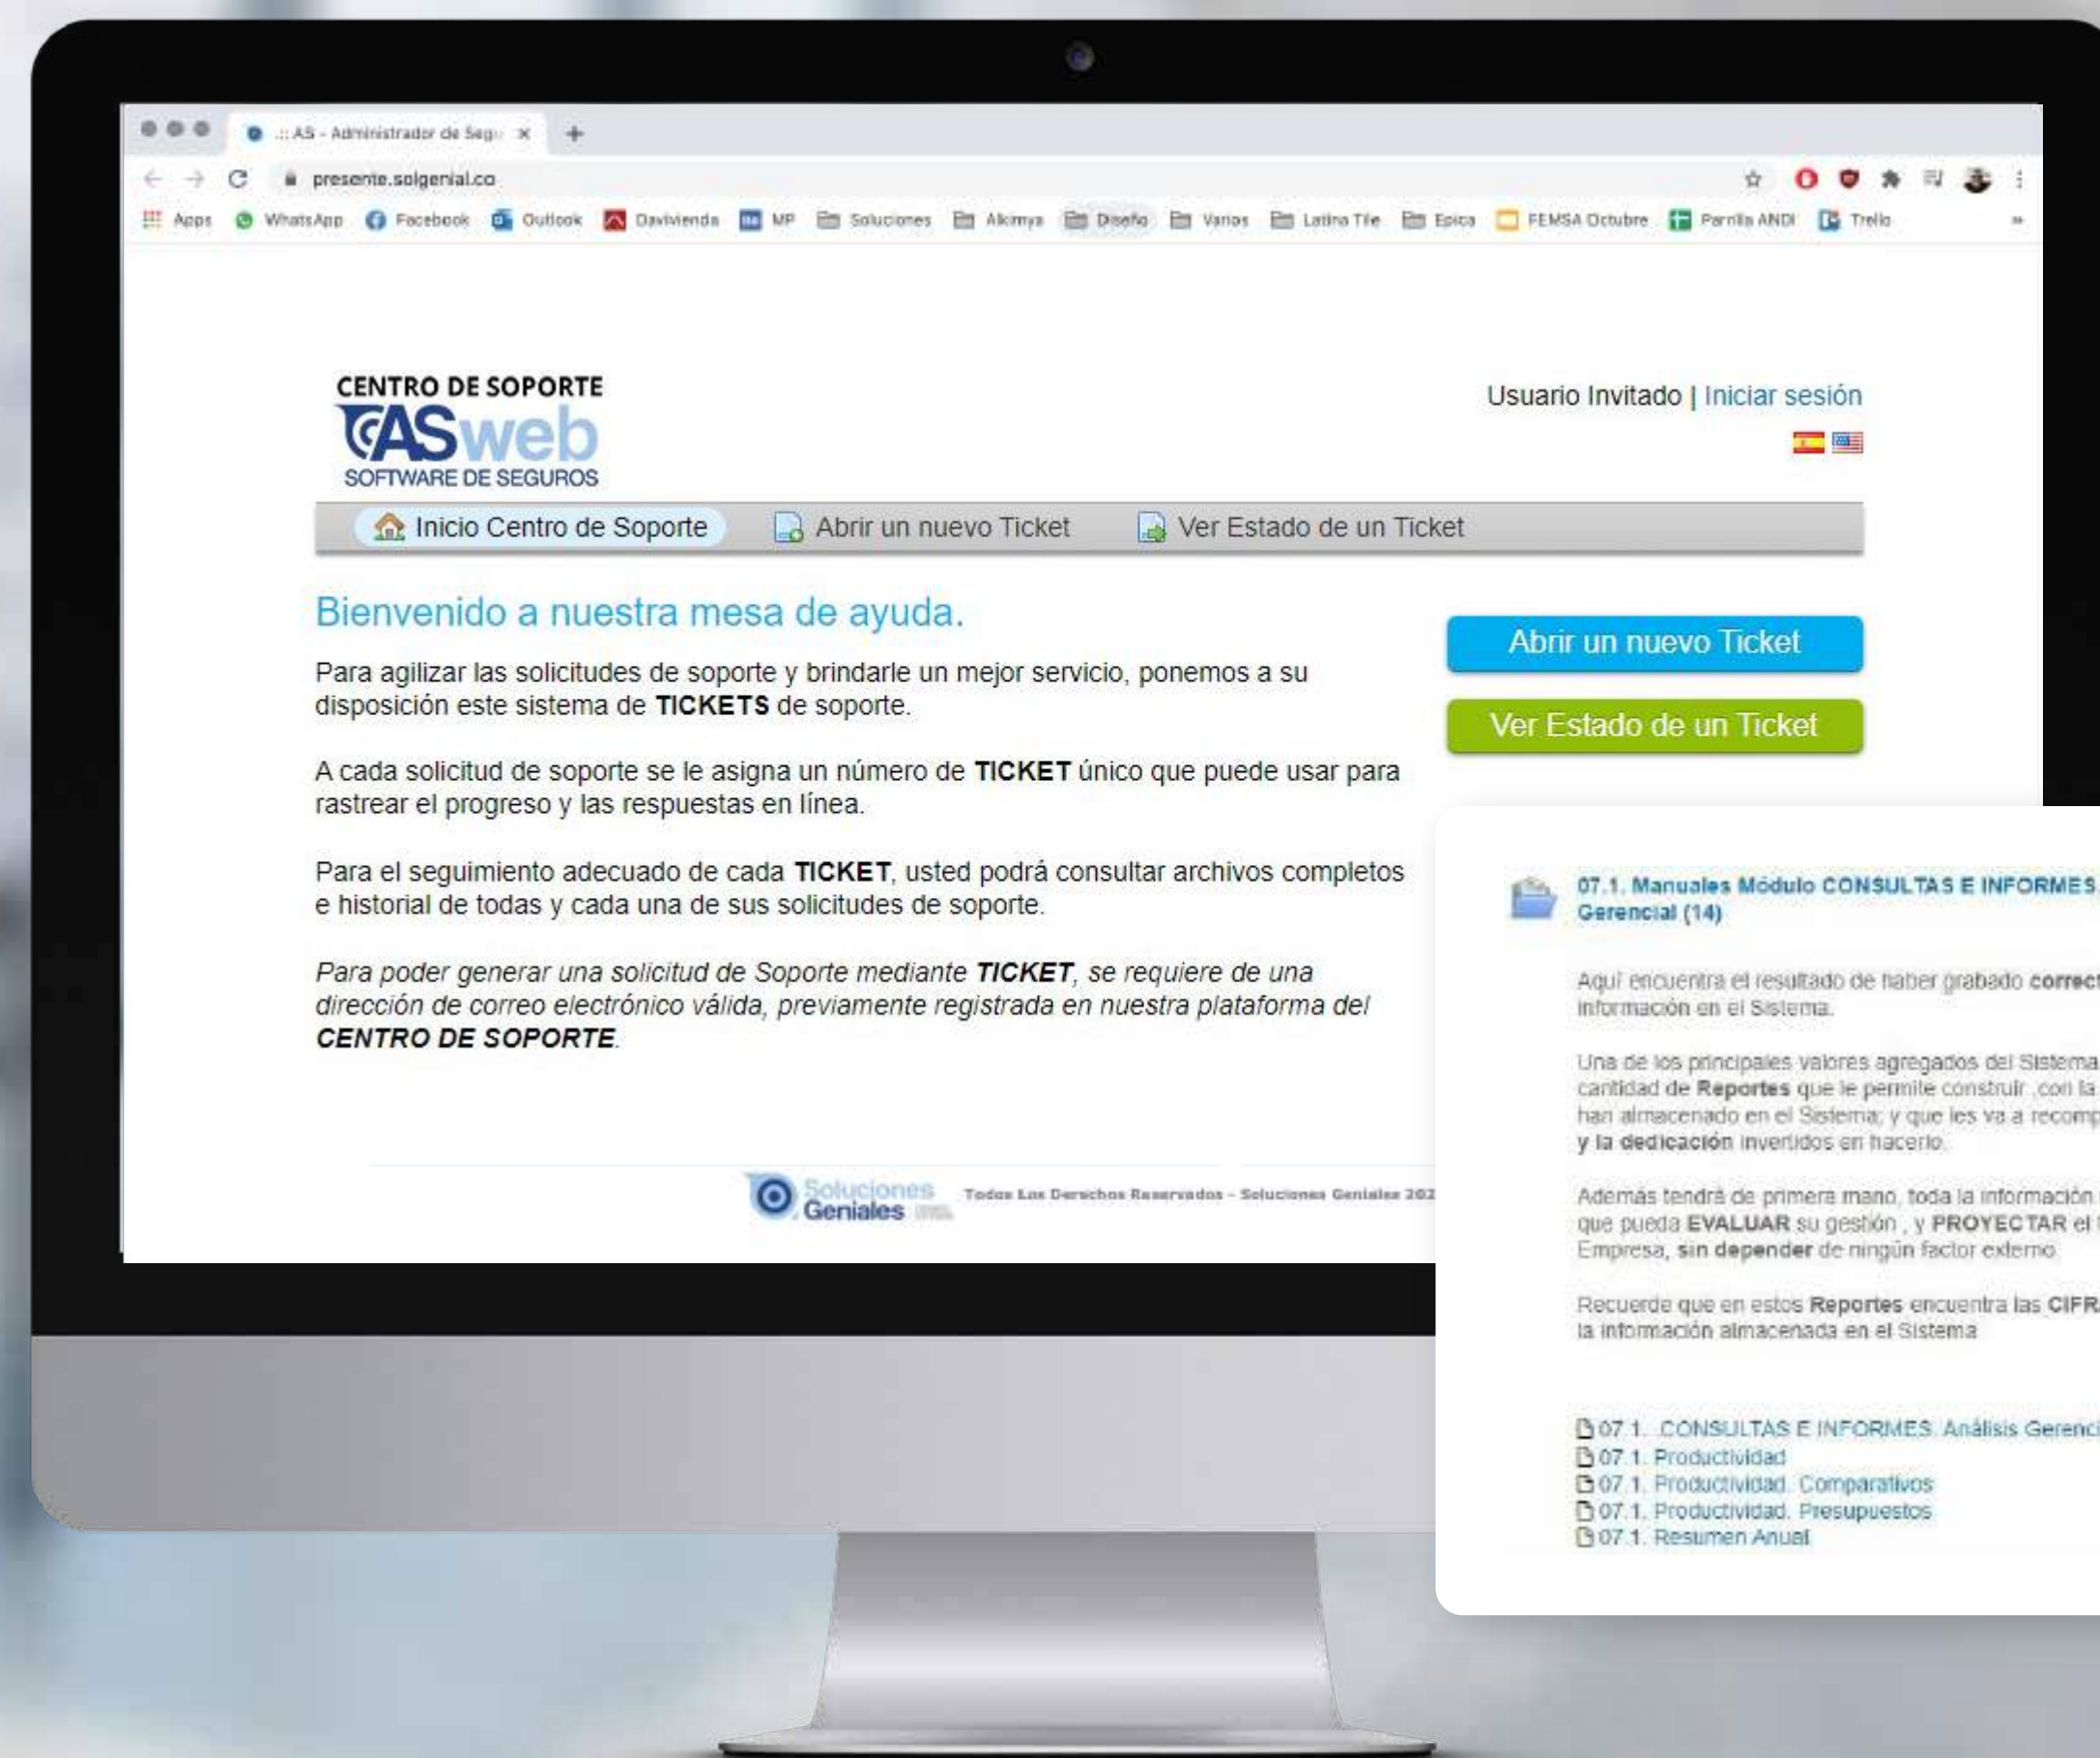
.:: AS - Administrador de Segu ×
presente.solgenial.co
Apps WhatsApp Facebook Outlook Davivienda MP Soluciones Alkimya Diseño Varios Latina Tile Epica FEMSA Octubre Parrilla ANDI Trello

CENTRO DE SOPORTE
ASweb
SOFTWARE DE SEGUROS

Usuario Invitado | Iniciar sesión

Inicio Centro de Soporte Abrir un nuevo Ticket Ver Estado de un Ticket

Bienvenido a nuestra mesa de ayuda.

Para agilizar las solicitudes de soporte y brindarle un mejor servicio, ponemos a su disposición este sistema de **TICKETS** de soporte.

A cada solicitud de soporte se le asigna un número de **TICKET** único que puede usar para rastrear el progreso y las respuestas en línea.

Para el seguimiento adecuado de cada **TICKET**, usted podrá consultar archivos completos e historial de todas y cada una de sus solicitudes de soporte.

*Para poder generar una solicitud de Soporte mediante **TICKET**, se requiere de una dirección de correo electrónico válida, previamente registrada en nuestra plataforma del **CENTRO DE SOPORTE**.*

Abrir un nuevo Ticket
Ver Estado de un Ticket

Soluciones Geniales Todos Los Derechos Reservados - Soluciones Geniales 202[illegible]

07.1. Manuales Módulo CONSULTAS E INFORMES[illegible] Gerencial (14)

Aquí encuentra el resultado de haber grabado correc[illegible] información en el Sistema.

Una de los principales valores agregados del Sistema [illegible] cantidad de Reportes que le permite construir, con la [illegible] han almacenado en el Sistema; y que les va a recomp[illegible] y la dedicación invertidos en hacerlo.

Además tendrá de primera mano, toda la información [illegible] que pueda EVALUAR su gestión, y PROYECTAR el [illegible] Empresa, sin depender de ningún factor externo.

Recuerde que en estos Reportes encuentra las CIFR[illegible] la información almacenada en el Sistema

07.1. CONSULTAS E INFORMES. Análisis Gerenc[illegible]
07.1. Productividad
07.1. Productividad. Comparativos
07.1. Productividad. Presupuestos
07.1. Resumen Anual